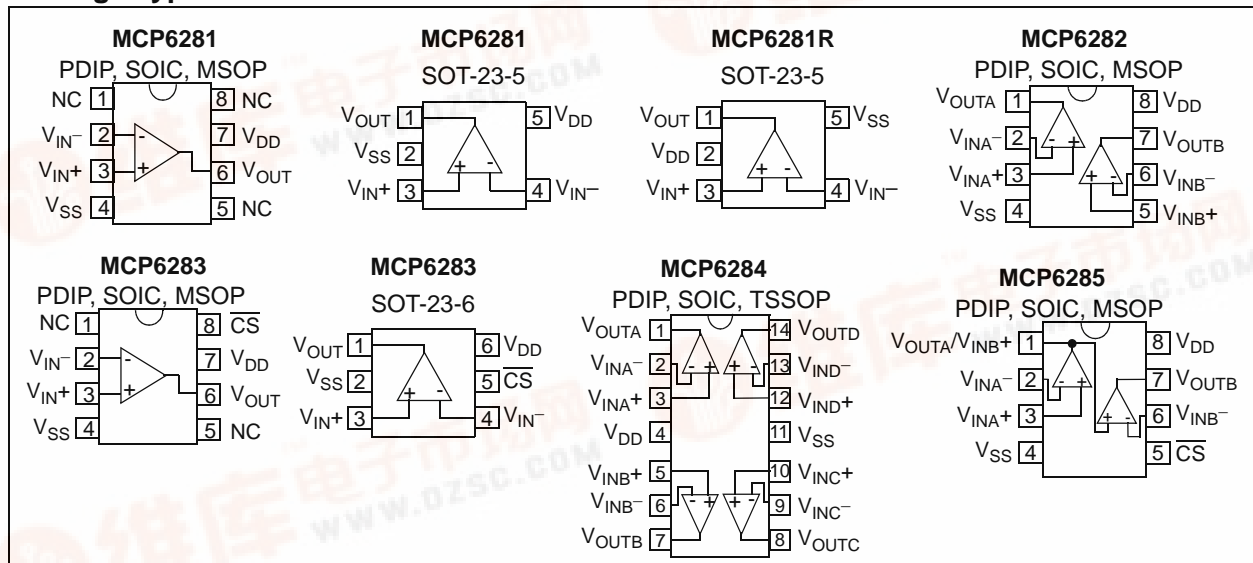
MCP6281
PDIP, SOIC, MSOP
NC 1
$V_{IN}-$ 2
$V_{IN}+$ 3
$V_{SS}$ 4
8 NC
7 $V_{DD}$
6 $V_{OUT}$
5 NC
-
+

MCP6281
SOT-23-5
$V_{OUT}$ 1
$V_{SS}$ 2
$V_{IN}+$ 3
5 $V_{DD}$
4 $V_{IN}-$
+ -

MCP6281R
SOT-23-5
$V_{OUT}$ 1
$V_{DD}$ 2
$V_{IN}+$ 3
5 $V_{SS}$
4 $V_{IN}-$
+ -

MCP6282
PDIP, SOIC, MSOP
$V_{OUTA}$ 1
$V_{INA}-$ 2
$V_{INA}+$ 3
$V_{SS}$ 4
8 $V_{DD}$
7 $V_{OUTB}$
6 $V_{INB}-$
5 $V_{INB}+$
- +
+ -

MCP6283
PDIP, SOIC, MSOP
NC 1
$V_{IN}-$ 2
$V_{IN}+$ 3
$V_{SS}$ 4
8 $\overline{CS}$
7 $V_{DD}$
6 $V_{OUT}$
5 NC
-
+

MCP6283
SOT-23-6
$V_{OUT}$ 1
$V_{SS}$ 2
$V_{IN}+$ 3
6 $V_{DD}$
5 $\overline{CS}$
4 $V_{IN}-$
+ -

MCP6284
PDIP, SOIC, TSSOP
$V_{OUTA}$ 1
$V_{INA}-$ 2
$V_{INA}+$ 3
$V_{DD}$ 4
$V_{INB}+$ 5
$V_{INB}-$ 6
$V_{OUTB}$ 7
14 $V_{OUTD}$
13 $V_{IND}-$
12 $V_{IND}+$
11 $V_{SS}$
10 $V_{INC}+$
9 $V_{INC}-$
8 $V_{OUTC}$
- + + -
- + + -

MCP6285
PDIP, SOIC, MSOP
$V_{OUTA}/V_{INB}+$ 1
$V_{INA}-$ 2
$V_{INA}+$ 3
$V_{SS}$ 4
8 $V_{DD}$
7 $V_{OUTB}$
6 $V_{INB}-$
5 $\overline{CS}$
- +
+ -

WWW.DZSC.COM